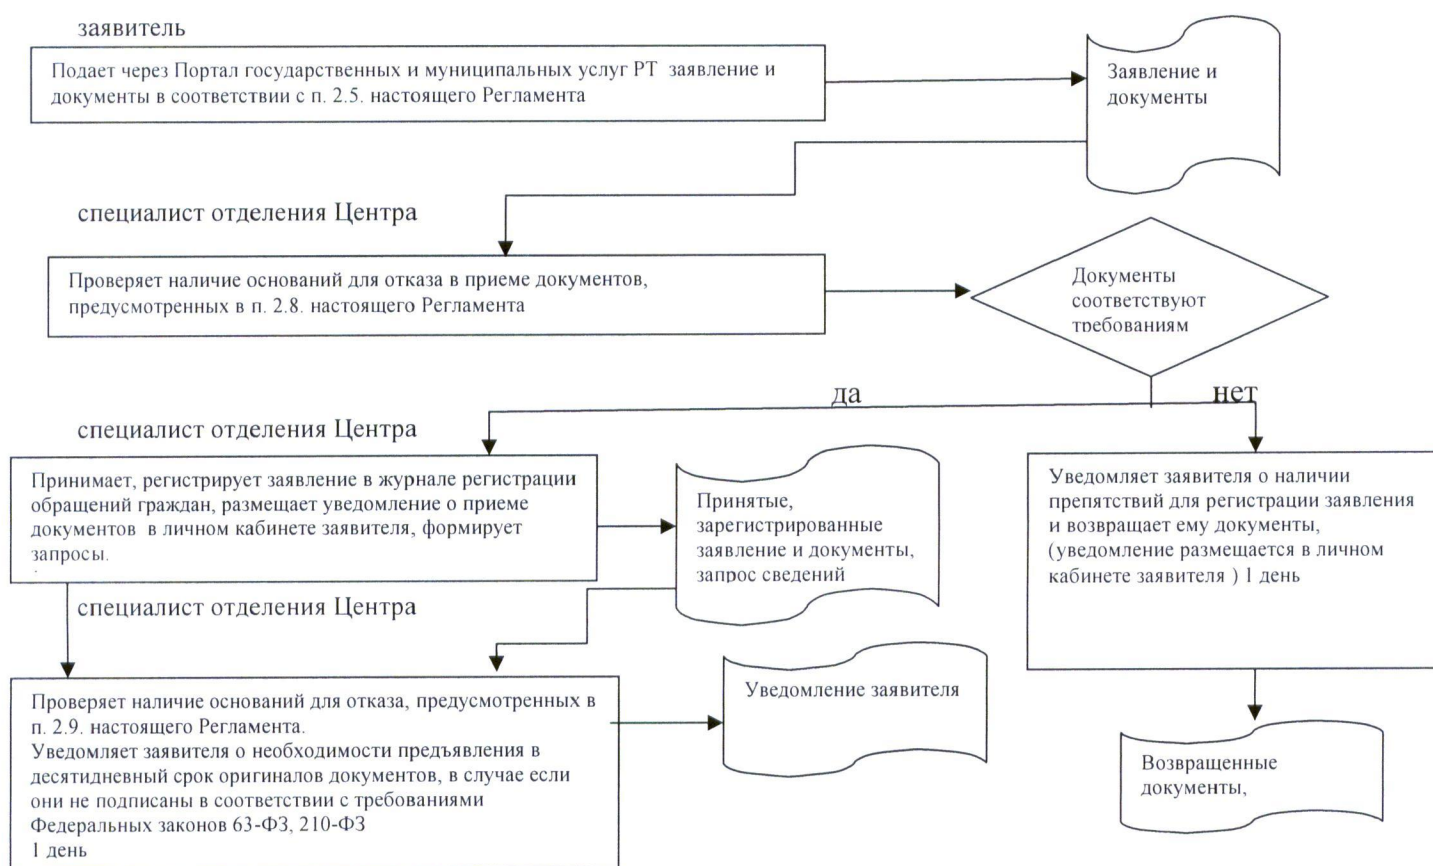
заявитель

Подает через Портал государственных и муниципальных услуг РТ заявление и документы в соответствии с п. 2.5. настоящего Регламента

Заявление и документы

специалист отделения Центра

Проверяет наличие оснований для отказа в приеме документов, предусмотренных в п. 2.8. настоящего Регламента

Документы соответствуют требованиям

да

нет

специалист отделения Центра

Принимает, регистрирует заявление в журнале регистрации обращений граждан, размещает уведомление о приеме документов в личном кабинете заявителя, формирует запросы.

Принятые, зарегистрированные заявление и документы, запрос сведений

Уведомляет заявителя о наличии препятствий для регистрации заявления и возвращает ему документы, (уведомление размещается в личном кабинете заявителя ) 1 день

специалист отделения Центра

Проверяет наличие оснований для отказа, предусмотренных в п. 2.9. настоящего Регламента.
Уведомляет заявителя о необходимости предъявления в десятидневный срок оригиналов документов, в случае если они не подписаны в соответствии с требованиями Федеральных законов 63-ФЗ, 210-ФЗ
1 день

Уведомление заявителя

Возвращенные документы,